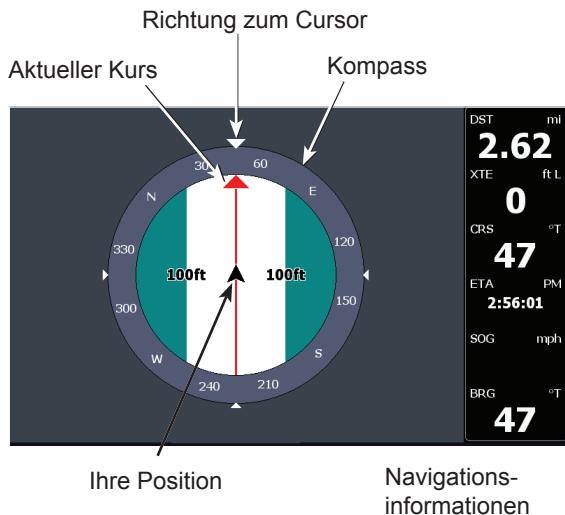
Richtung zum Cursor

Aktueller Kurs

Kompass

30
60
N
E
330
120
100ft
100ft
300
150
W
S
240
210

DST mi
2.62
XTE ft L
0
CRS °T
47
ETA PM
2:56:01
SOG mph
BRG °T
47

Ihre Position

Navigationsinformationen